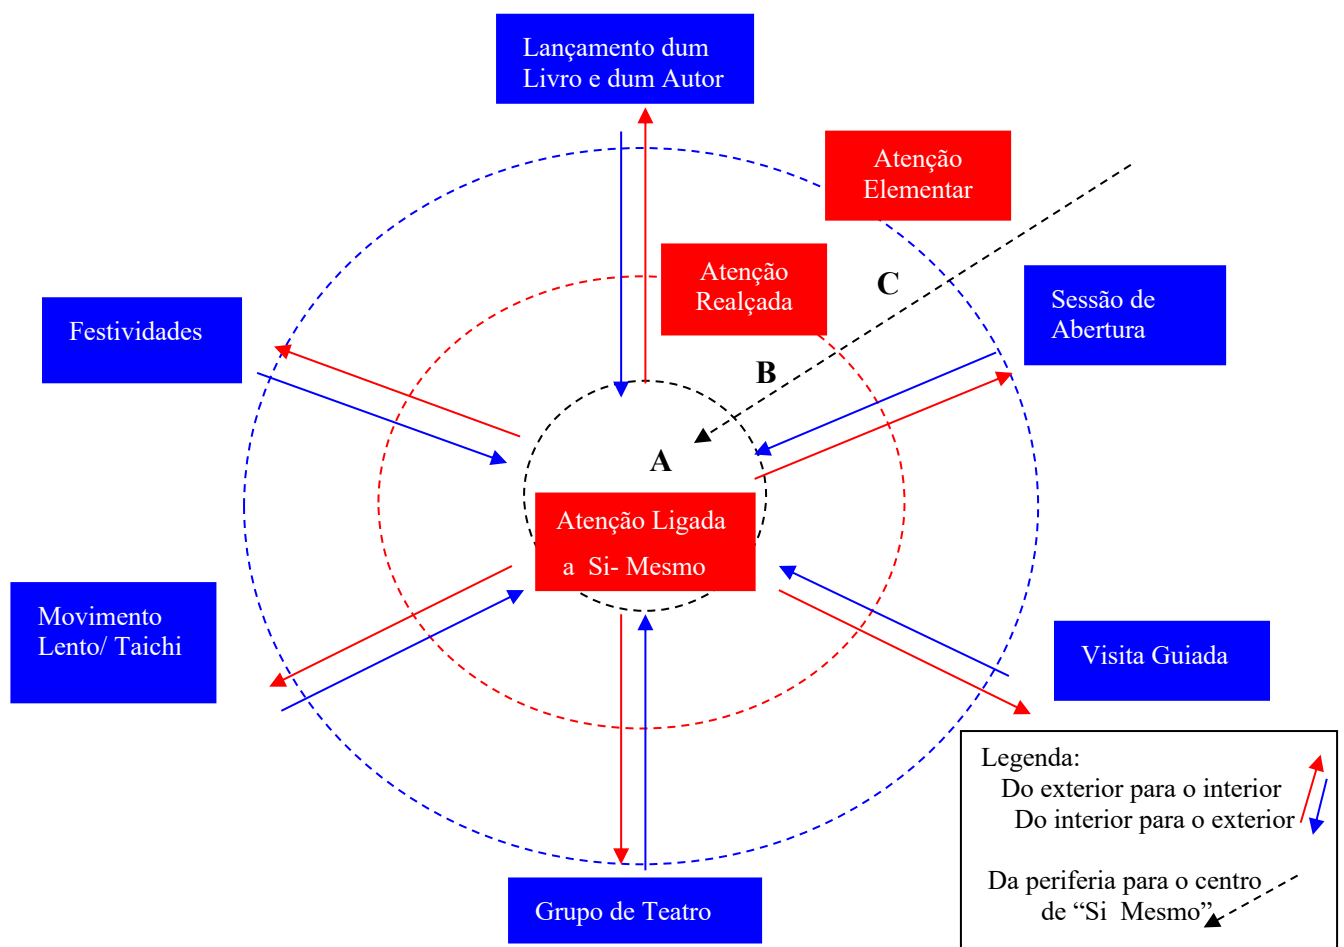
Lançamento dum Livro e dum Autor

Atenção Elementar

Atenção Realçada

C

Sessão de Abertura

Festividades

B

A

Atenção Ligada a Si- Mesmo

Movimento Lento/ Taichi

Visita Guiada

Grupo de Teatro

Legenda:
Do exterior para o interior
Do interior para o exterior

Da periferia para o centro de “Si Mesmo”